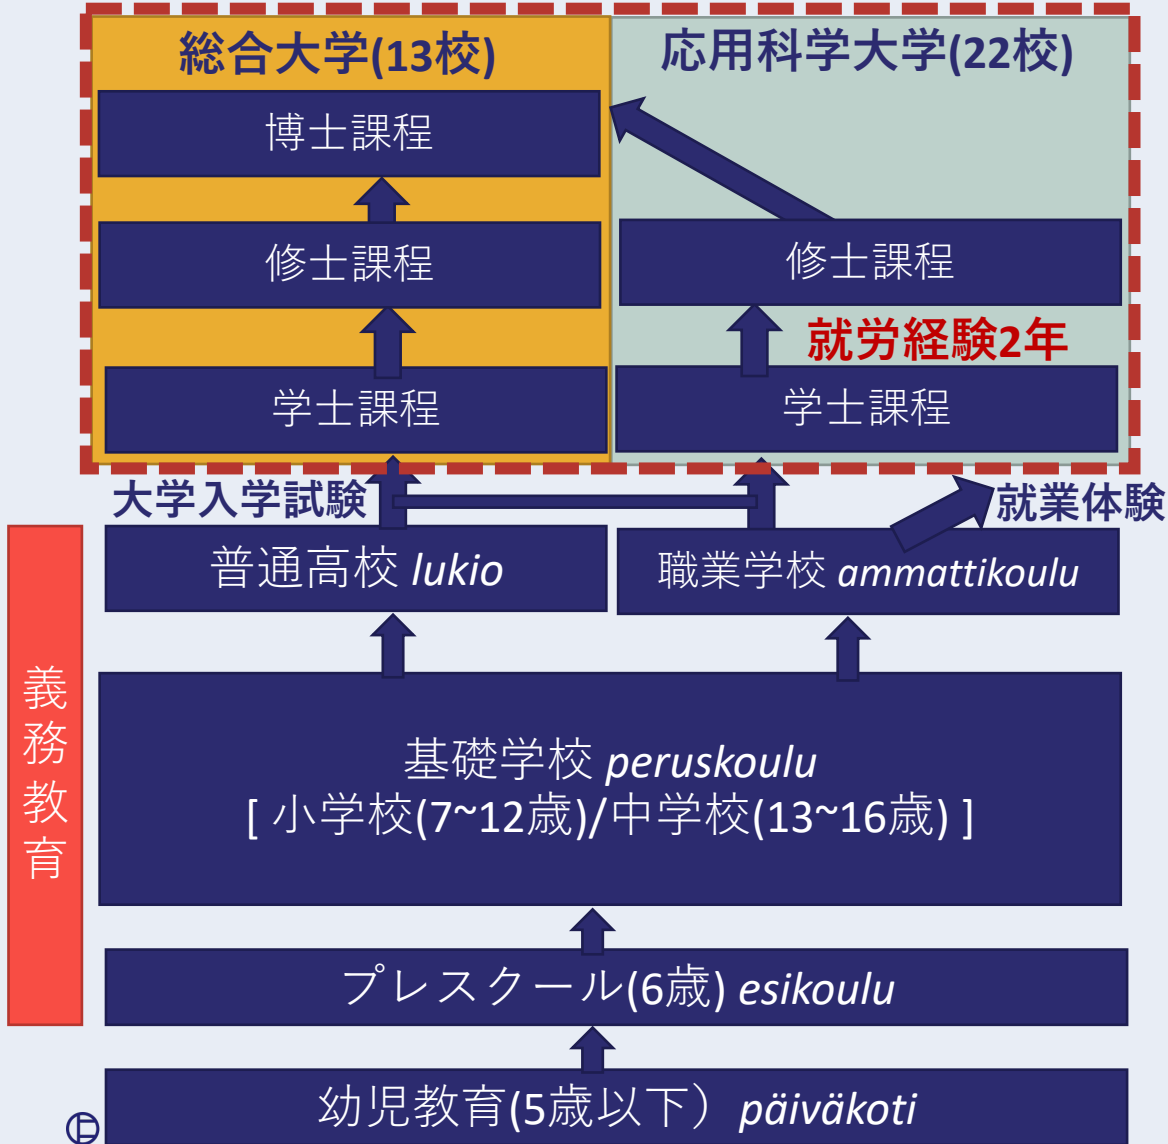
総合大学(13校)

応用科学大学(22校)

博士課程

修士課程

修士課程

就労経験2年

学士課程

学士課程

大学入学試験

就業体験

義務教育

普通高校 *lukio*

職業学校 *ammattikoulu*

基礎学校 *peruskoulu*
[ 小学校(7~12歳)/中学校(13~16歳) ]

プレスクール(6歳) *esikoulu*

幼児教育(5歳以下）*päiväkoti*